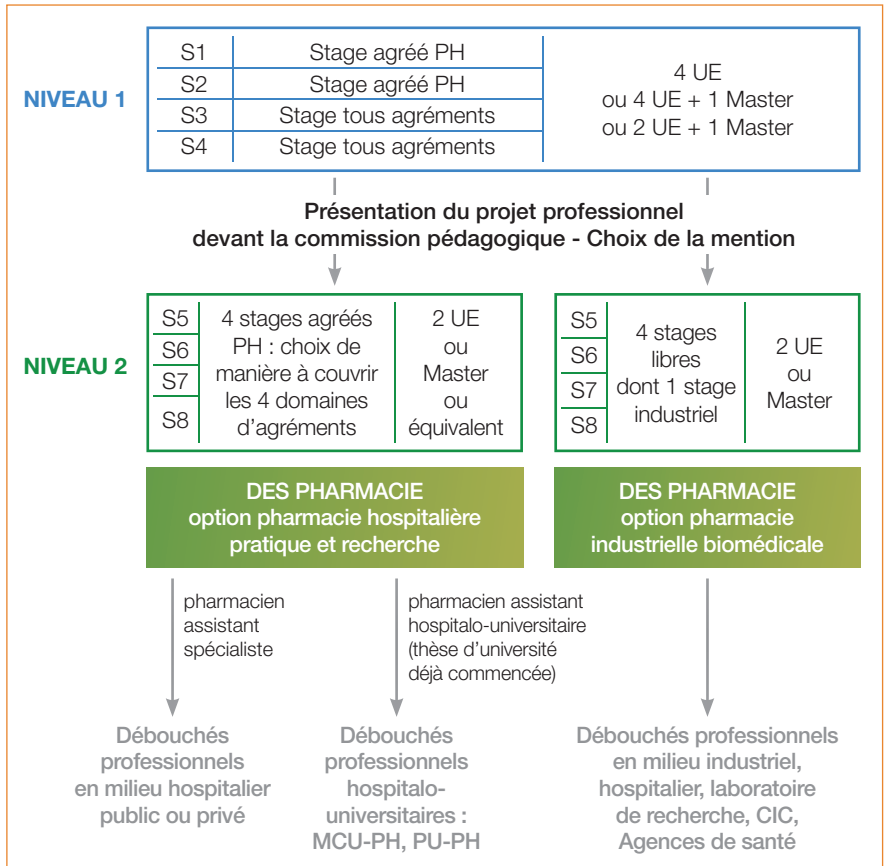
NIVEAU 1

| S1 | Stage agréé PH | 4 UE ou 4 UE + 1 Master ou 2 UE + 1 Master |
|---|---|---|
| S2 | Stage agréé PH | |
| S3 | Stage tous agréments | |
| S4 | Stage tous agréments | |

Présentation du projet professionnel devant la commission pédagogique - Choix de la mention

NIVEAU 2

| S5 S6 S7 S8 | 4 stages agréés PH : choix de manière à couvrir les 4 domaines d'agréments | 2 UE ou Master ou équivalent |
|---|---|---|

| S5 S6 S7 S8 | 4 stages libres dont 1 stage industriel | 2 UE ou Master |
|---|---|---|

DES PHARMACIE option pharmacie hospitalière pratique et recherche

DES PHARMACIE option pharmacie industrielle biomédicale

pharmacien assistant spécialiste

pharmacien assistant hospitalo-universitaire (thèse d'université déjà commencée)

Débouchés professionnels en milieu hospitalier public ou privé

Débouchés professionnels hospitalo-universitaires : MCU-PH, PU-PH

Débouchés professionnels en milieu industriel, hospitalier, laboratoire de recherche, CIC, Agences de santé